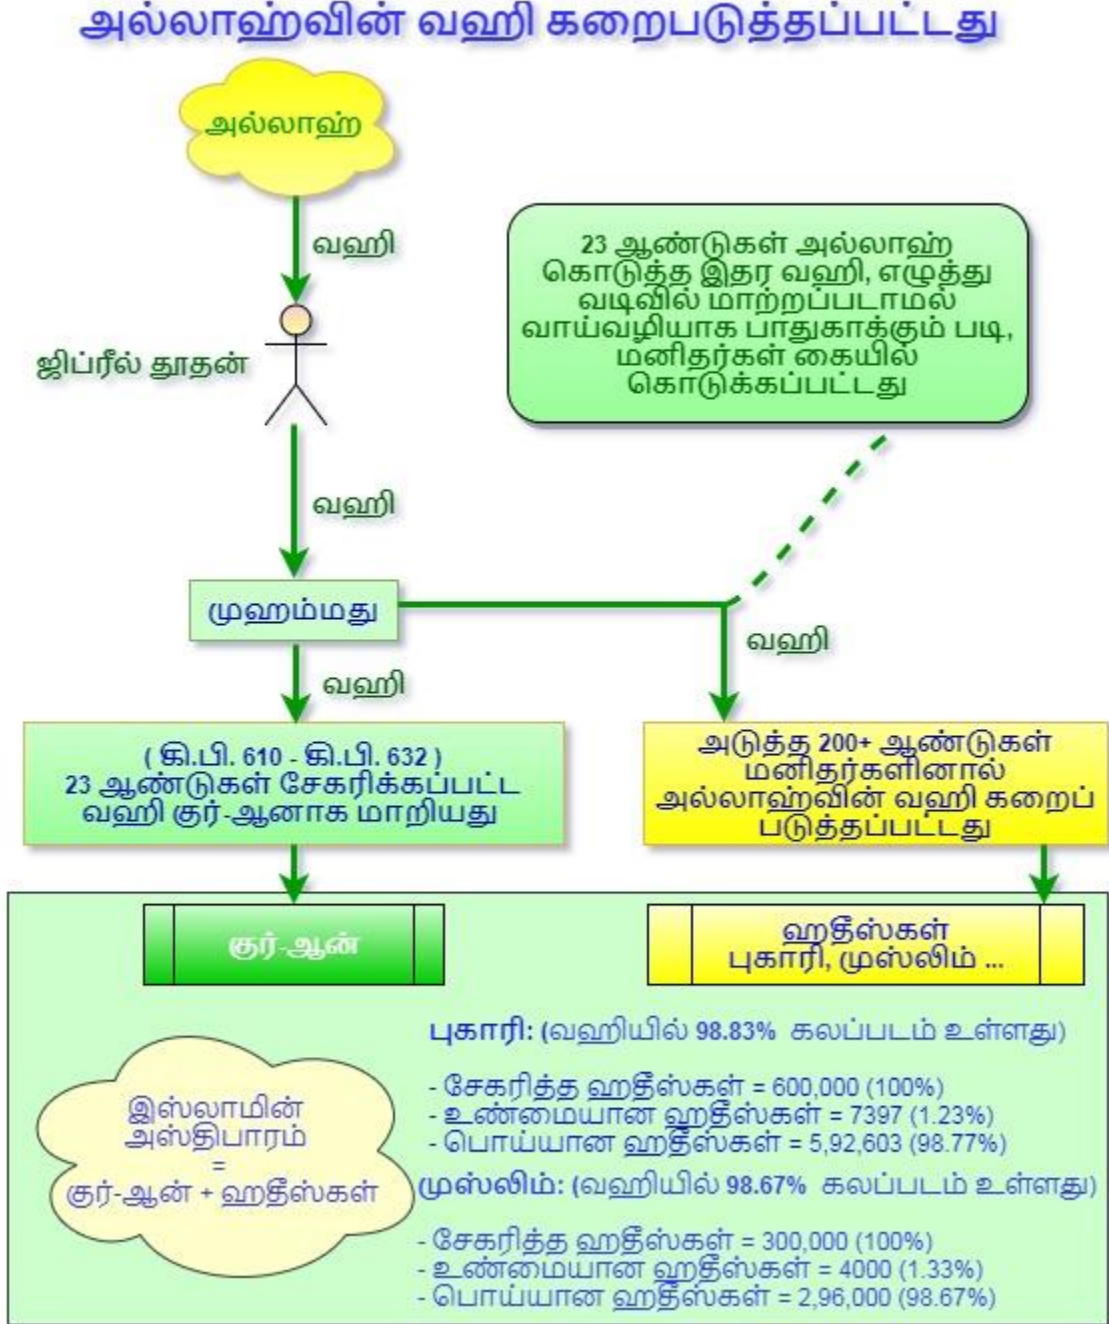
அல்லாஹ்வின் வஹி கறைபடுத்தப்பட்டது

அல்லாஹ்

வஹி

ஜிப்ரீல் தூதன்

23 ஆண்டுகள் அல்லாஹ் கொடுத்த இதர வஹி, எழுத்து வடிவில் மாற்றப்படாமல் வாய்வழியாக பாதுகாக்கும் படி, மனிதர்கள் கையில் கொடுக்கப்பட்டது

வஹி

முஹம்மது

வஹி

வஹி

( கி.பி. 610 - கி.பி. 632 )
23 ஆண்டுகள் சேகரிக்கப்பட்ட வஹி குர்-ஆனாக மாறியது

அடுத்த 200+ ஆண்டுகள் மனிதர்களினால் அல்லாஹ்வின் வஹி கறைப் படுத்தப்பட்டது

குர்-ஆன்

ஹதீஸ்கள்
புகாரி, முஸ்லிம் ...

புகாரி: (வஹியில் 98.83% கலப்படம் உள்ளது)

- சேகரித்த ஹதீஸ்கள் = 600,000 (100%)
- உண்மையான ஹதீஸ்கள் = 7397 (1.23%)
- பொய்யான ஹதீஸ்கள் = 5,92,603 (98.77%)

இஸ்லாமின் அஸ்திபாரம்
=
குர்-ஆன் + ஹதீஸ்கள்

முஸ்லிம்: (வஹியில் 98.67% கலப்படம் உள்ளது)

- சேகரித்த ஹதீஸ்கள் = 300,000 (100%)
- உண்மையான ஹதீஸ்கள் = 4000 (1.33%)
- பொய்யான ஹதீஸ்கள் = 2,96,000 (98.67%)